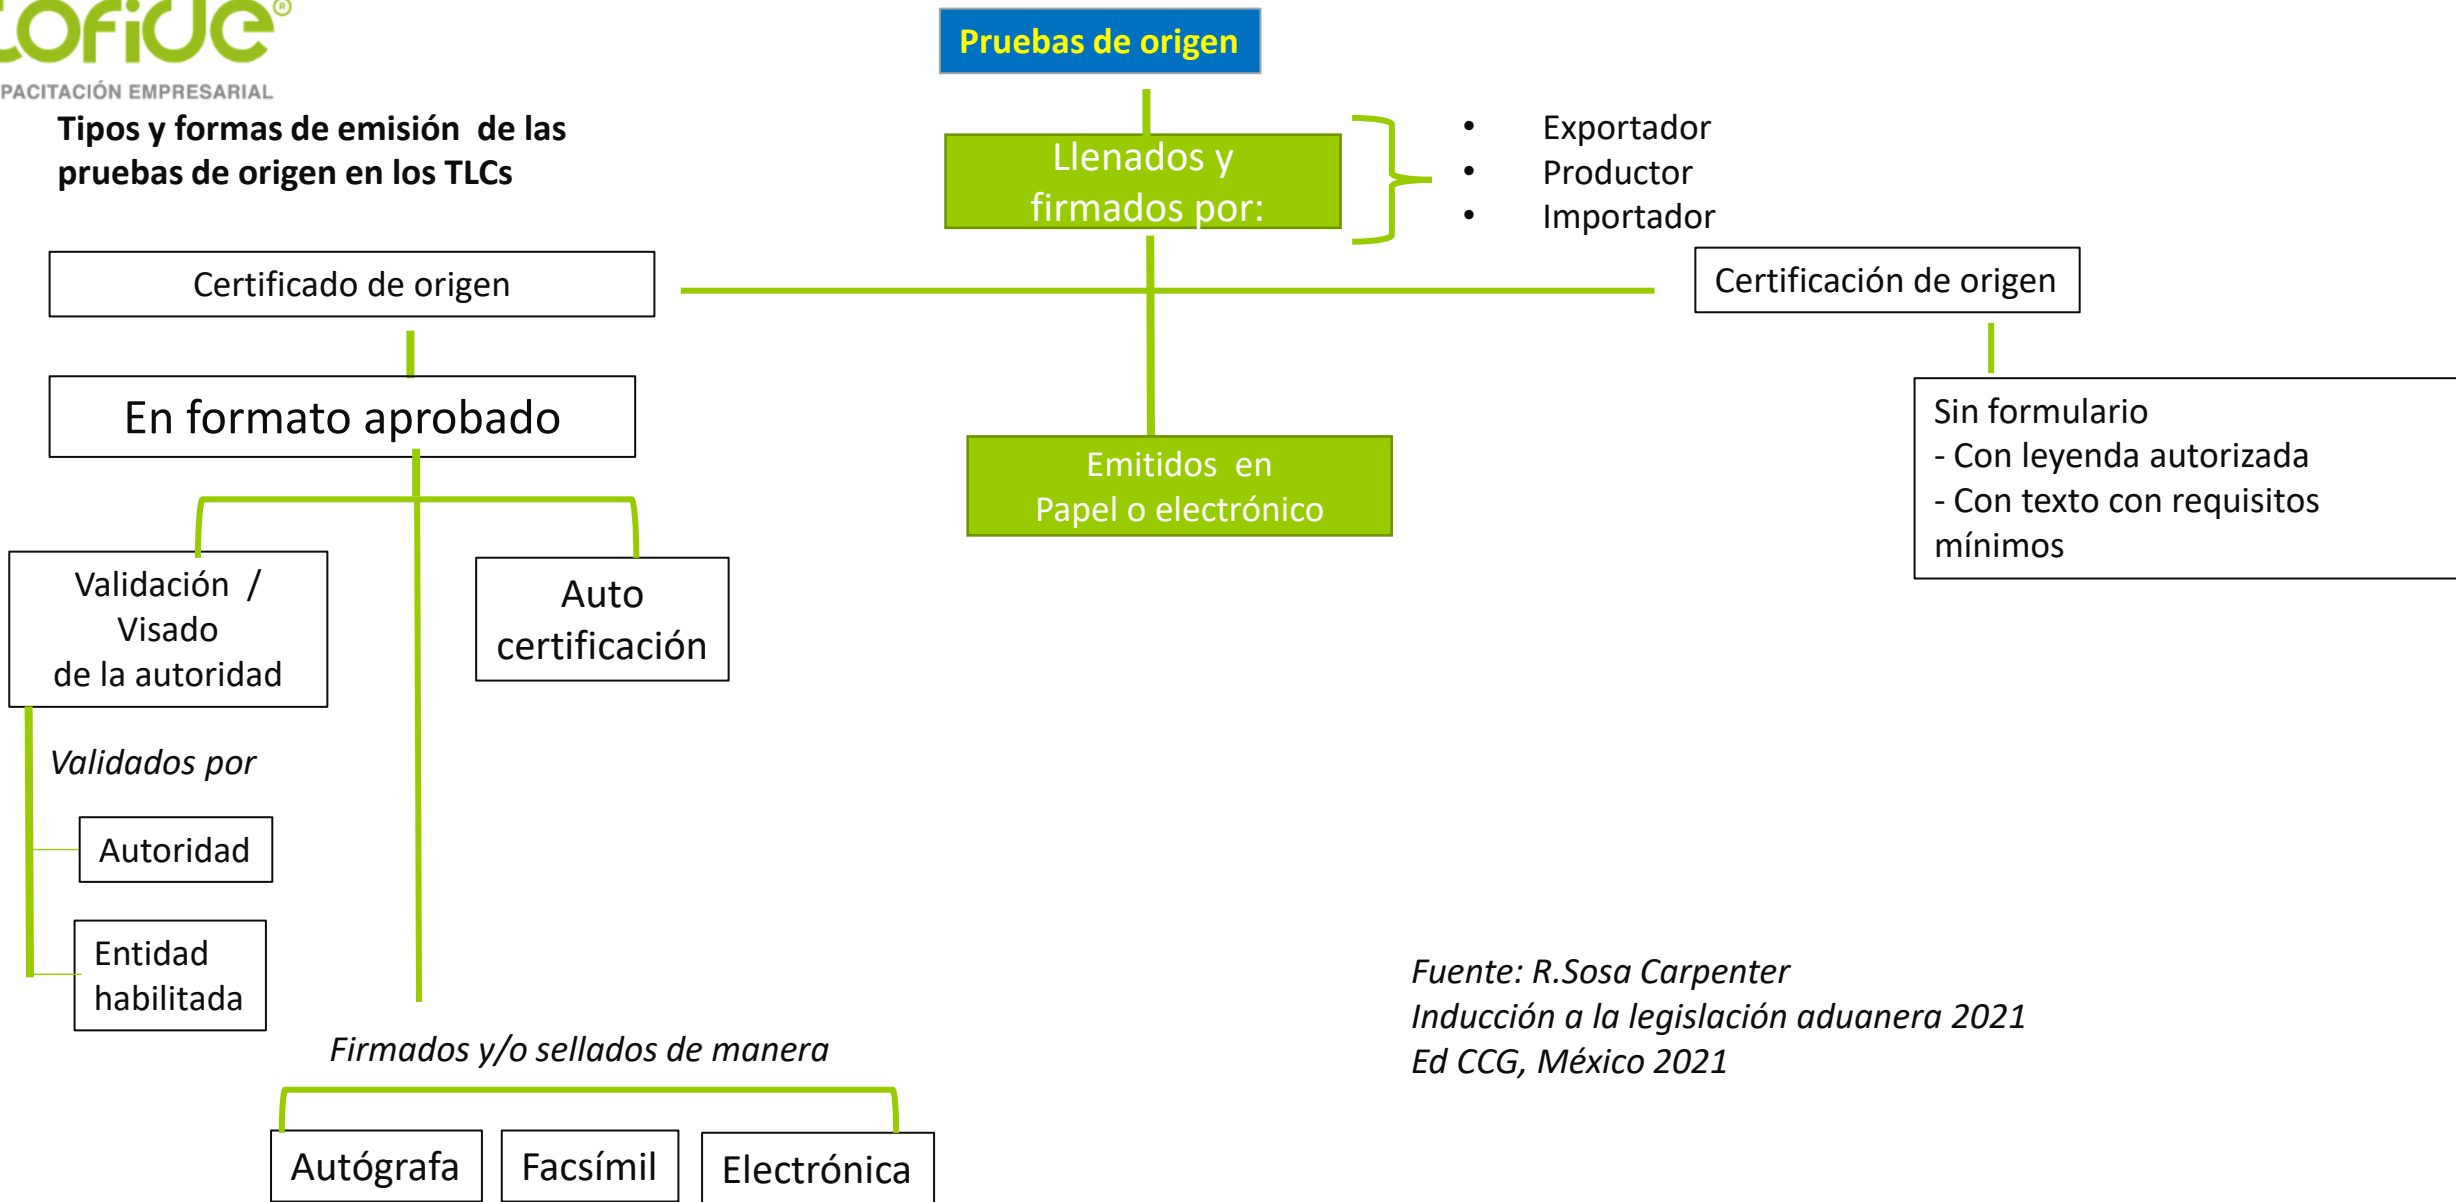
cofide®
PACITACIÓN EMPRESARIAL

Tipos y formas de emisión de las pruebas de origen en los TLCs

Pruebas de origen

Llenados y firmados por:

• Exportador
• Productor
• Importador

Certificado de origen

Certificación de origen

En formato aprobado

Emitidos en Papel o electrónico

Sin formulario
- Con leyenda autorizada
- Con texto con requisitos mínimos

Validación / Visado de la autoridad

Auto certificación

Validados por

Autoridad

Entidad habilitada

Fuente: R.Sosa Carpenter
Inducción a la legislación aduanera 2021
Ed CCG, México 2021

Firmados y/o sellados de manera

Autógrafa

Facsímil

Electrónica